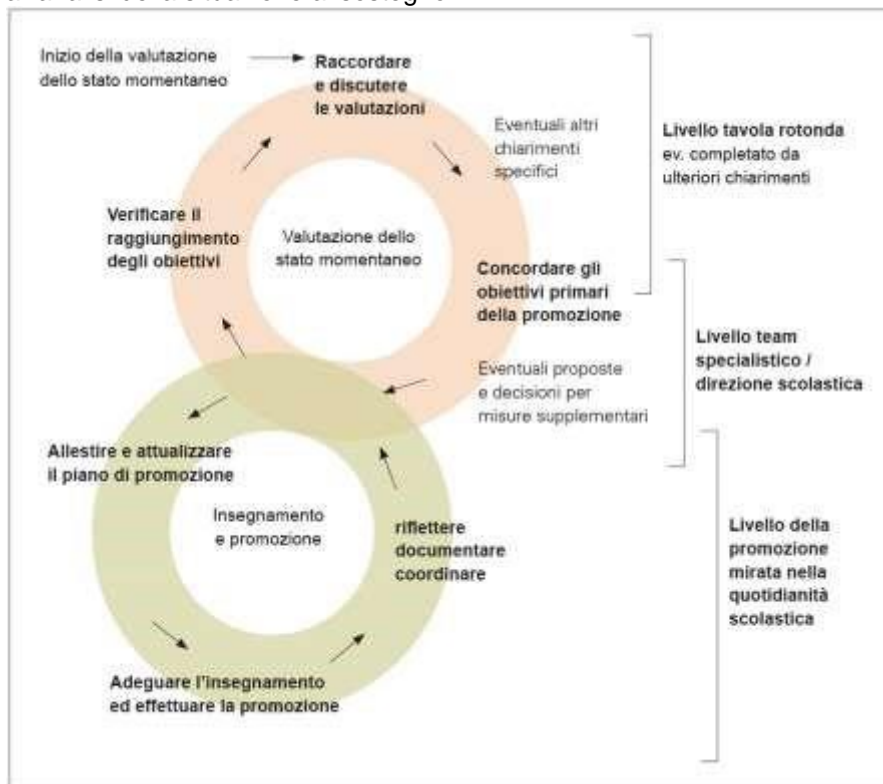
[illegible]

Inizio della valutazione dello stato momentaneo

Raccordare e discutere le valutazioni

Eventuali altri chiarimenti specifici

Livello tavola rotonda ev. completato da ulteriori chiarimenti

Verificare il raggiungimento degli obiettivi

Valutazione dello stato momentaneo

Concordare gli obiettivi primari della promozione

Livello team specialistico / direzione scolastica

Eventuali proposte e decisioni per misure supplementari

Allestire e attualizzare il piano di promozione

Insegnamento e promozione

riflettere documentare coordinare

Livello della promozione mirata nella quotidianità scolastica

Adeguare l'insegnamento ed effettuare la promozione